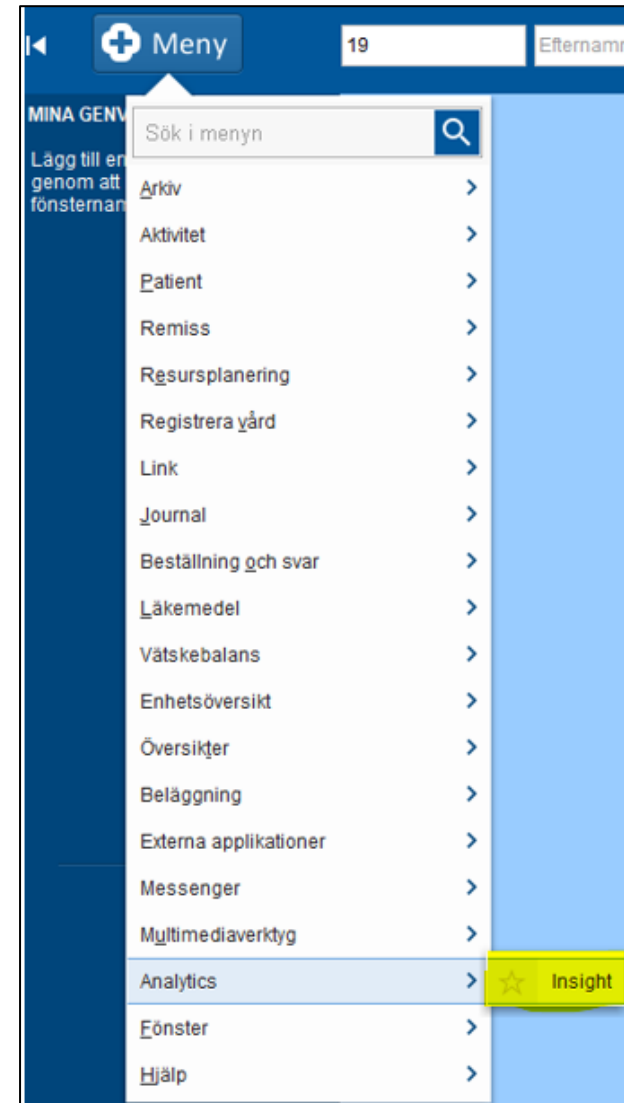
Meny
19
Efternamn
MINA GENV
Lägg till er genom att fönsternam
Sök i menyn
Arkiv
Aktivitet
Patient
Remiss
Resursplanering
Registrera vård
Link
Journal
Beställning och svar
Läkemedel
Vätskebalans
Enhetsöversikt
Översikter
Beläggning
Externa applikationer
Messenger
Multimediaverktyg
Analytics
Insight
Fönster
Hjälp